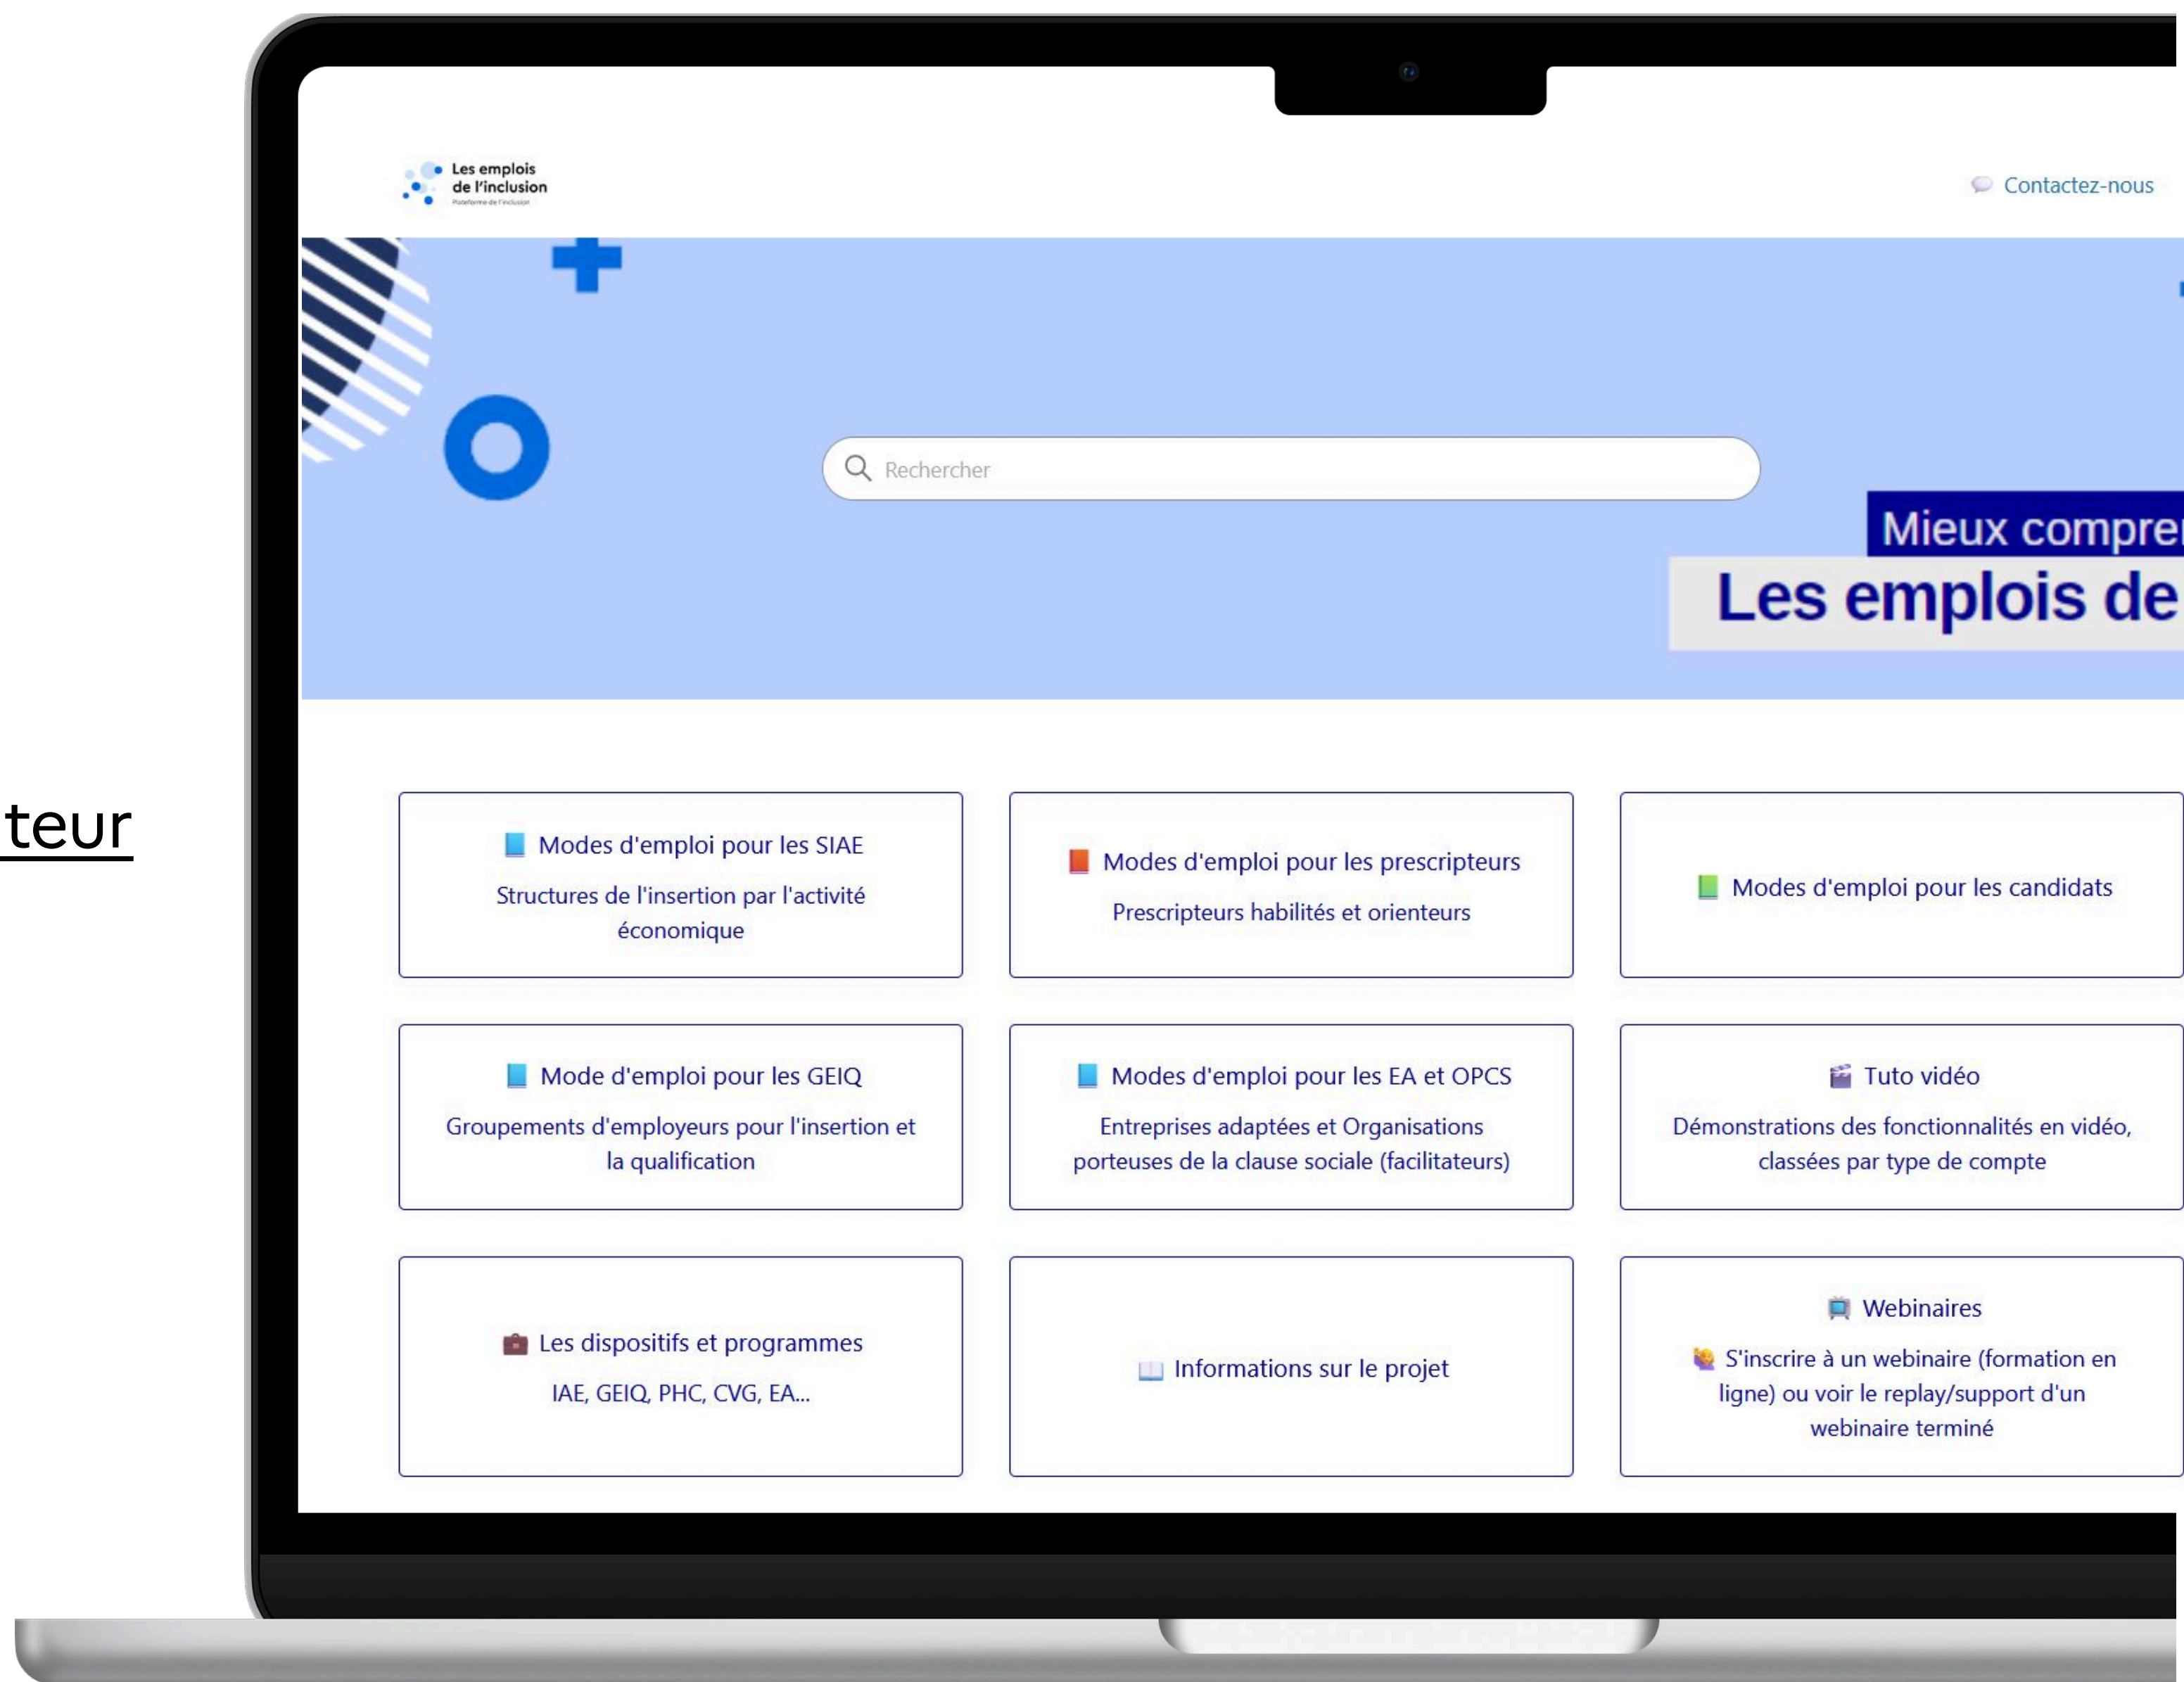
teur

Les emplois de l'inclusion
Plateforme de l'inclusion

Contactez-nous

Rechercher

Mieux compre
Les emplois de

Modes d'emploi pour les SIAE
Structures de l'insertion par l'activité économique

Modes d'emploi pour les prescripteurs
Prescripteurs habilités et orienteurs

Modes d'emploi pour les candidats

Mode d'emploi pour les GEIQ
Groupements d'employeurs pour l'insertion et la qualification

Modes d'emploi pour les EA et OPCS
Entreprises adaptées et Organisations porteuses de la clause sociale (facilitateurs)

Tuto vidéo
Démonstrations des fonctionnalités en vidéo, classées par type de compte

Les dispositifs et programmes
IAE, GEIQ, PHC, CVG, EA...

Informations sur le projet

Webinaires
S'inscrire à un webinaire (formation en ligne) ou voir le replay/support d'un webinaire terminé